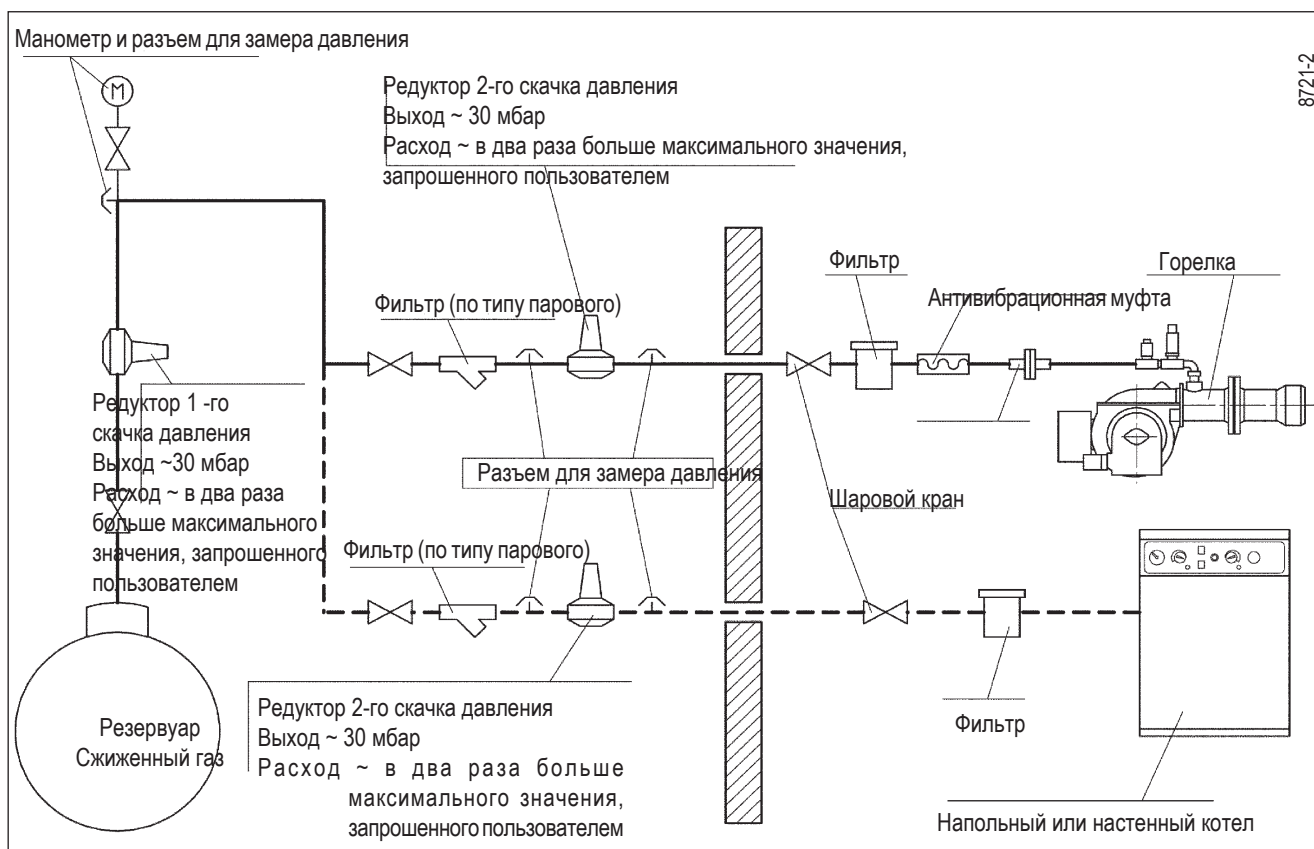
Манометр и разъем для замера давления

M

8721-2

Редуктор 2-го скачка давления
Выход ~ 30 мбар
Расход ~ в два раза больше максимального значения, запрошенного пользователем

Фильтр

Горелка

Антивибрационная муфта

Фильтр (по типу парового)

Редуктор 1 -го скачка давления
Выход ~30 мбар
Расход ~ в два раза больше максимального значения, запрошенного пользователем

Разъем для замера давления

Шаровой кран

Фильтр (по типу парового)

Редуктор 2-го скачка давления
Выход ~ 30 мбар
Расход ~ в два раза больше максимального значения, запрошенного пользователем

Резервуар
Сжиженный газ

Фильтр

Напольный или настенный котел